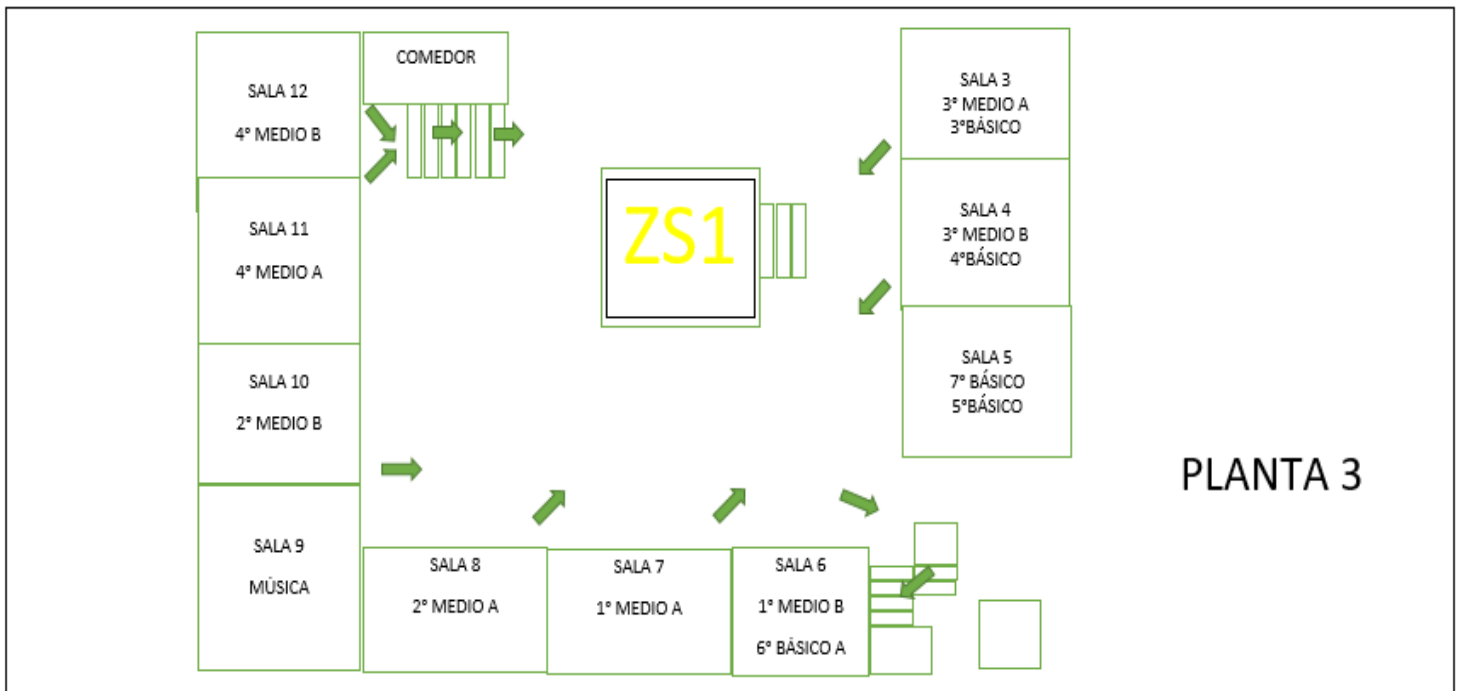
SALA 12
4° MEDIO B

COMEDOR

SALA 3
3° MEDIO A
3°BÁSICO

ZS1

SALA 11
4° MEDIO A

SALA 4
3° MEDIO B
4°BÁSICO

SALA 10
2° MEDIO B

SALA 5
7° BÁSICO
5°BÁSICO

PLANTA 3

SALA 9
MÚSICA

SALA 8
2° MEDIO A

SALA 7
1° MEDIO A

SALA 6
1° MEDIO B
6° BÁSICO A